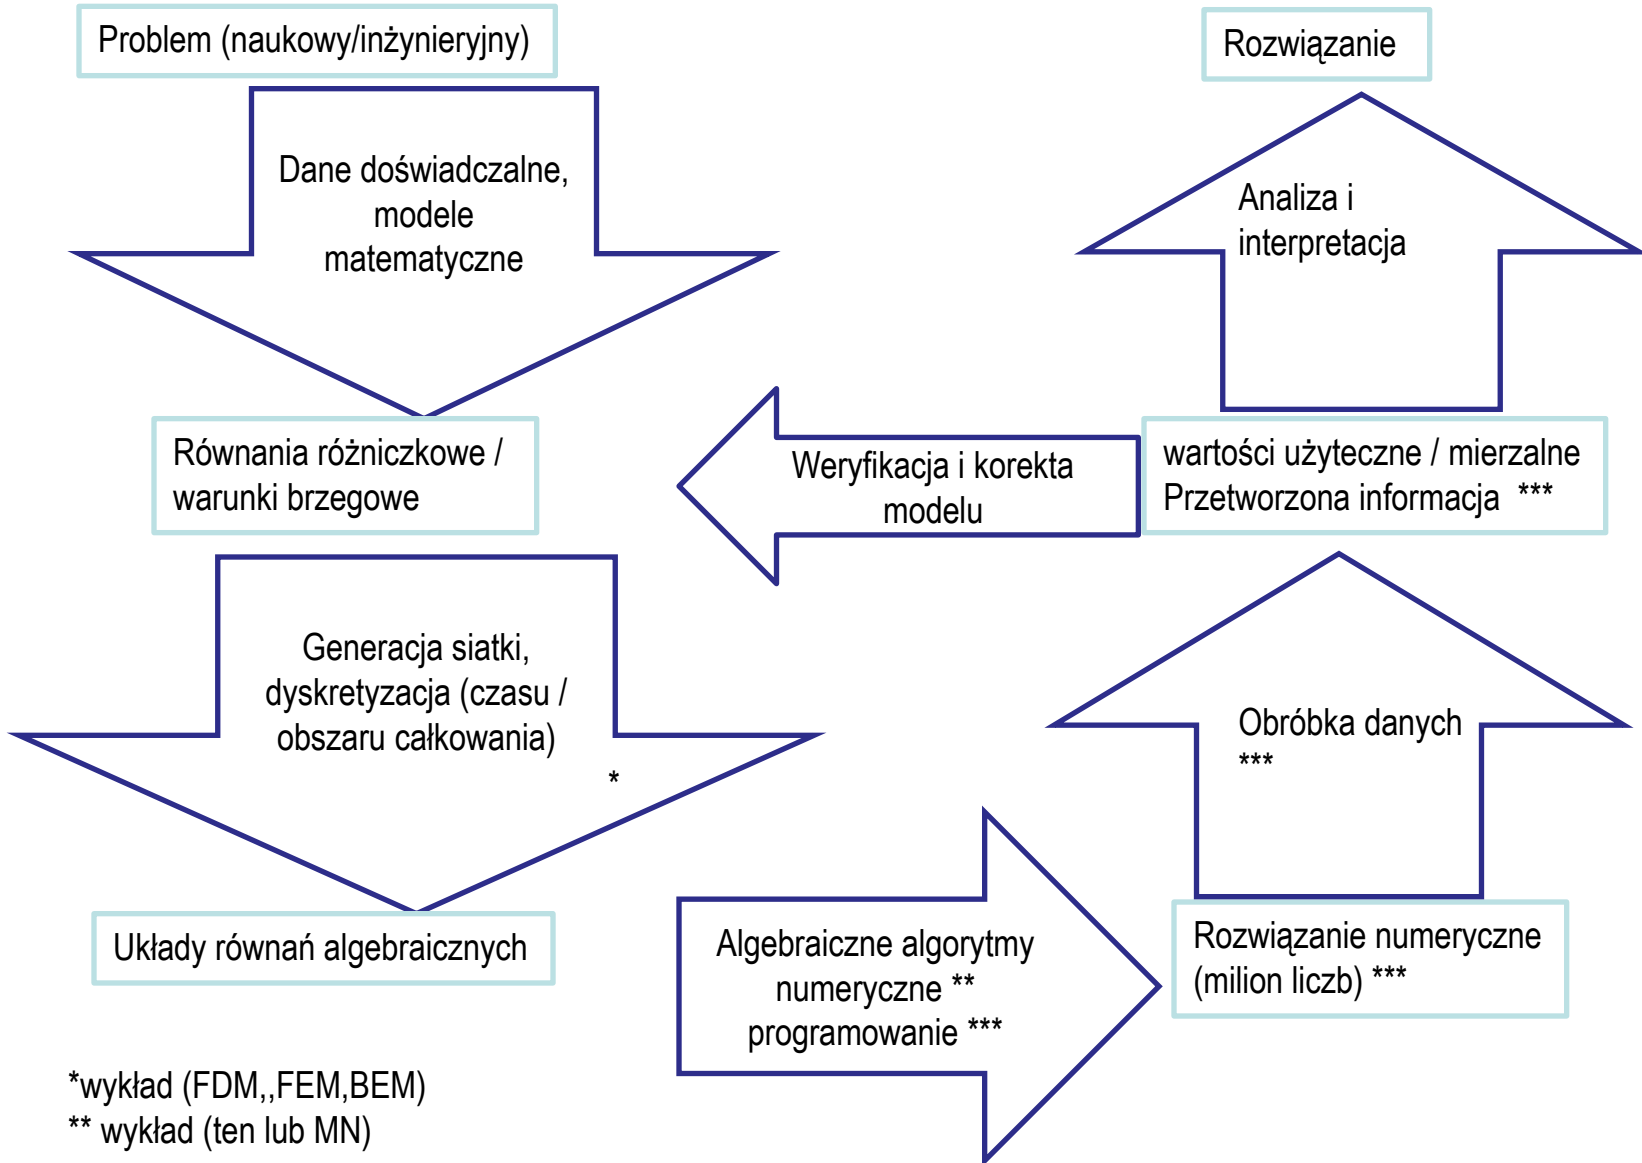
Problem (naukowy/inżynieryjny)

Dane doświadczalne, modele matematyczne

Równania różniczkowe / warunki brzegowe

Generacja siatki, dyskretyzacja (czasu / obszaru całkowania)
*

Układy równań algebraicznych

Algebraiczne algorytmy numeryczne **
programowanie ***

Rozwiązanie numeryczne (milion liczb) ***

Obróbka danych
***

wartości użyteczne / mierzalne
Przetworzona informacja ***

Weryfikacja i korekta modelu

Analiza i interpretacja

Rozwiązanie

*wykład (FDM,,FEM,BEM)
** wykład (ten lub MN)